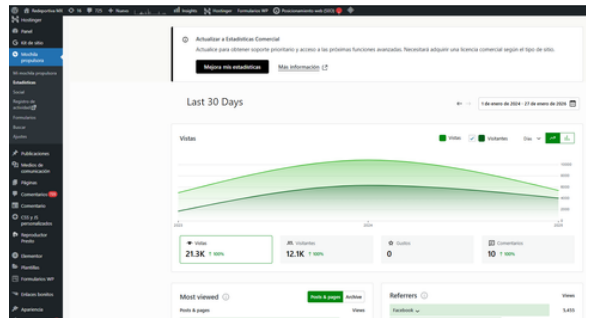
Redspective MX 16 725 Nuevo Insights Hostinger Formularios WP Posicionamiento web (SEO)

Hostinger
Panel
Kit de sitio
Mochila propulsora
Mi mochila propulsora
Estadísticas
Social
Registro de actividad
Formularios
Buscar
Ajustes
Publicaciones
Medios de comunicación
Páginas
Comentarios
Comentarios
CSS y JS personalizados
Reproductor Presto
Elementor
Plantillas
Formularios WP
Enlaces bonitos
Apariencia

Actualizar a Estadísticas Comercial
Actualice para obtener soporte prioritario y acceso a las próximas funciones avanzadas. Necesitará adquirir una licencia comercial según el tipo de sitio.

Mejora mis estadísticas
Más información

Last 30 Days

1 de enero de 2026 - 27 de enero de 2026

Vistas
Vistas
Visitantes
Días

Vistas
21.3K ↑ 100%

Visitantes
12.1K ↑ 100%

Gustos
0

Comentarios
10 ↑ 100%

Most viewed
Posts & pages
Archive
Posts & pages
Views

Referrers
Views
Facebook
5,455